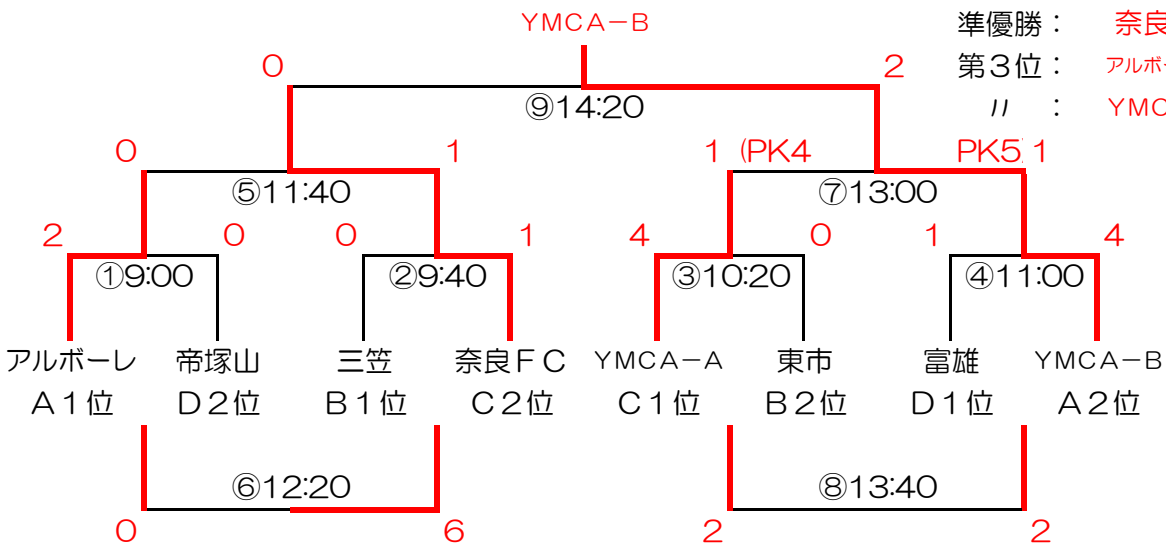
YMCA－B

準優勝：　奈良
第３位：　アルボー
〃　：　YMC

0　2
⑨14:20

0　1　1（PK4　PK5）1
⑤11:40　⑦13:00

2　0　0　1　4　0　1　4
①9:00　②9:40　③10:20　④11:00

アルボーレ　帝塚山　三笠　奈良ＦＣ　YMCA－A　東市　富雄　YMCA－B
Ａ１位　Ｄ２位　Ｂ１位　Ｃ２位　Ｃ１位　Ｂ２位　Ｄ１位　Ａ２位

⑥12:20　⑧13:40
0　6　2　2